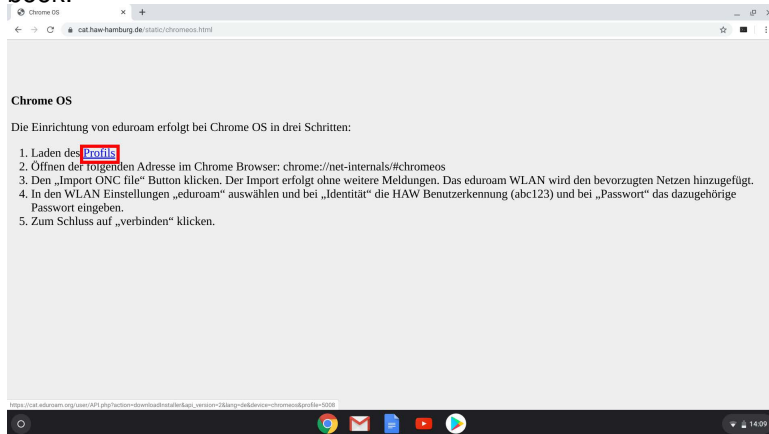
Chrome OS

cat.haw-hamburg.de/static/chromeos.html

Chrome OS

Die Einrichtung von eduroam erfolgt bei Chrome OS in drei Schritten:

1. Laden des Profils
2. Öffnen der folgenden Adresse im Chrome Browser: chrome://net-internals/#chromeos
3. Den „Import ONC file" Button klicken. Der Import erfolgt ohne weitere Meldungen. Das eduroam WLAN wird den bevorzugten Netzen hinzugefügt.
4. In den WLAN Einstellungen „eduroam" auswählen und bei „Identität" die HAW Benutzerkennung (abc123) und bei „Passwort" das dazugehörige Passwort eingeben.
5. Zum Schluss auf „verbinden" klicken.

https://cat.eduroam.org/user/API.php?action=downloadInstaller&api_version=2&lang=de&device=chromeos&profile=5008

14:09